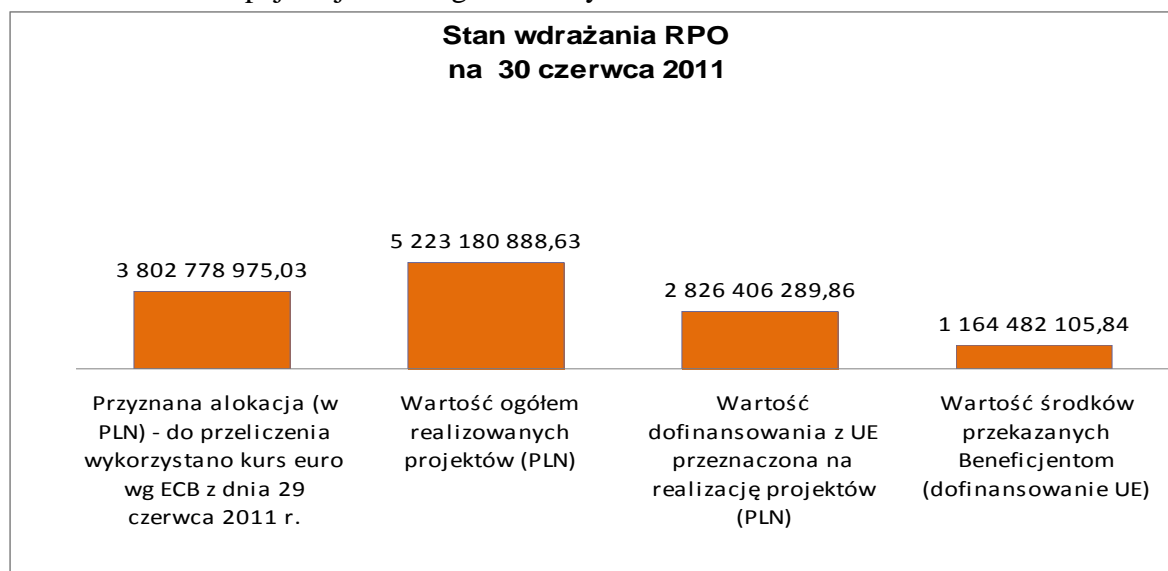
Stan wdrażania RPO
na 30 czerwca 2011

3 802 778 975,03

5 223 180 888,63

2 826 406 289,86

1 164 482 105,84

Przyznana alokacja (w PLN) - do przeliczenia wykorzystano kurs euro wg ECB z dnia 29 czerwca 2011 r.

Wartość ogółem realizowanych projektów (PLN)

Wartość dofinansowania z UE przeznaczona na realizację projektów (PLN)

Wartość środków przekazanych Beneficjentom (dofinansowanie UE)